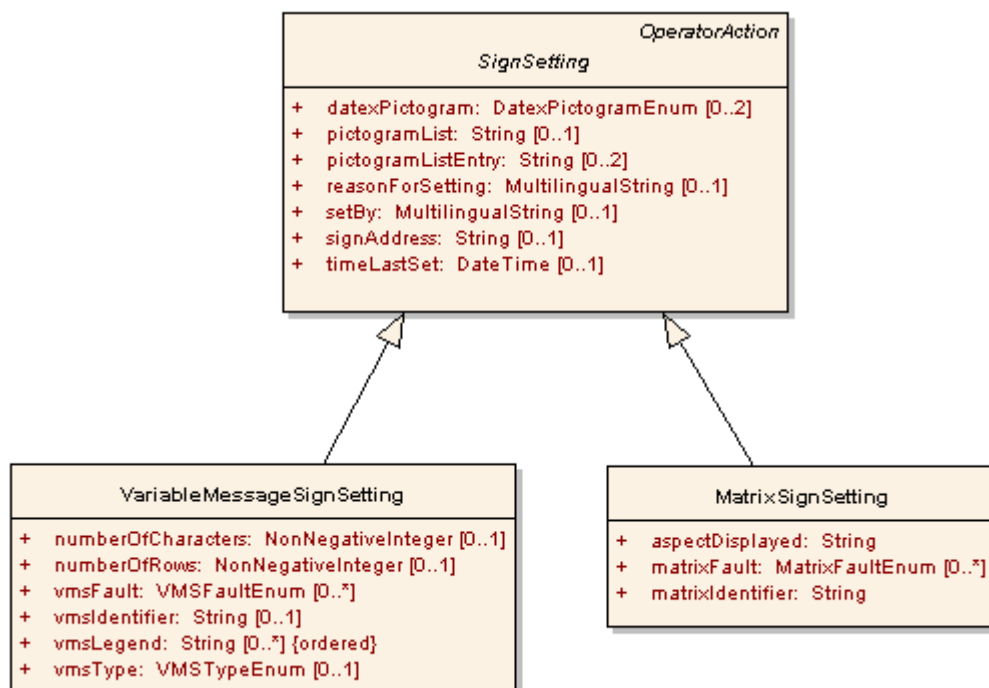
OperatorAction
SignSetting

+ datexPictogram: DatexPictogramEnum [0..2]
+ pictogramList: String [0..1]
+ pictogramListEntry: String [0..2]
+ reasonForSetting: MultilingualString [0..1]
+ setBy: MultilingualString [0..1]
+ signAddress: String [0..1]
+ timeLastSet: DateTime [0..1]

VariableMessageSignSetting

+ numberOfCharacters: NonNegativeInteger [0..1]
+ numberOfRows: NonNegativeInteger [0..1]
+ vmsFault: VMSFaultEnum [0..*]
+ vmsIdentifier: String [0..1]
+ vmsLegend: String [0..*] {ordered}
+ vmsType: VMSTypeEnum [0..1]

MatrixSignSetting

+ aspectDisplayed: String
+ matrixFault: MatrixFaultEnum [0..*]
+ matrixIdentifier: String